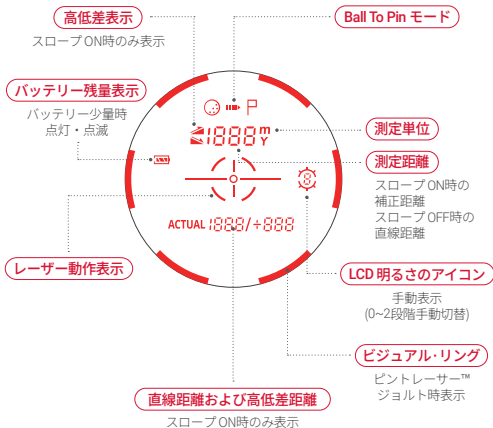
高低差表示
スロープON時のみ表示

Ball To Pin モード

バッテリー残量表示
バッテリー少量時
点灯・点滅

P

1888 m Y

測定単位

測定距離
スロープON時の
補正距離
スロープOFF時の
直線距離

レーザー動作表示

ACTUAL 1888/+888

LCD 明るさのアイコン
手動表示
(0~2段階手動切替)

ビジュアル・リング
ピントレーサー™
ジョルト時表示

直線距離および高低差距離
スロープON時のみ表示